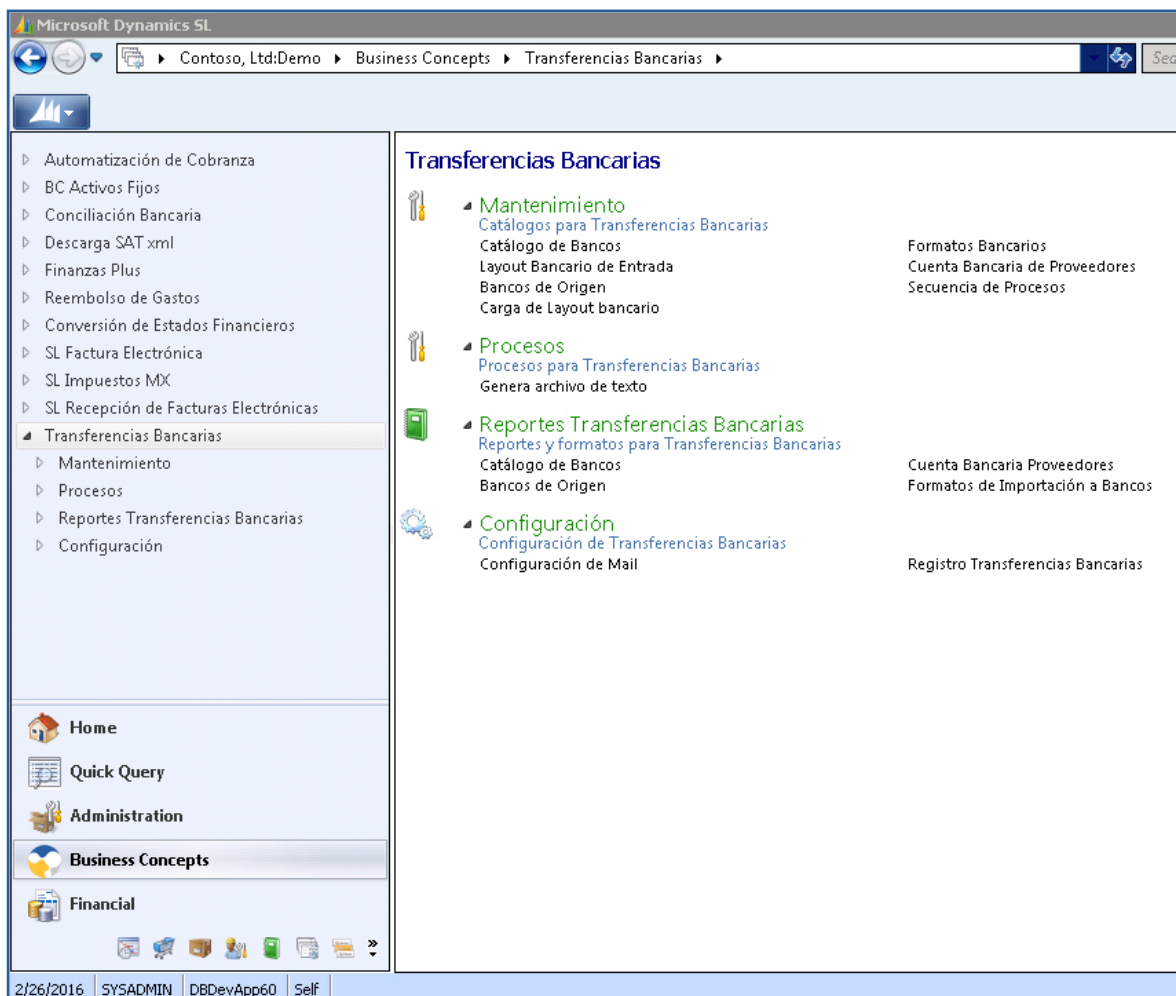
Microsoft Dynamics SL

Contoso, Ltd:Demo ▸ Business Concepts ▸ Transferencias Bancarias ▸

Sea

Automatización de Cobranza
BC Activos Fijos
Conciliación Bancaria
Descarga SAT xml
Finanzas Plus
Reembolso de Gastos
Conversión de Estados Financieros
SL Factura Electrónica
SL Impuestos MX
SL Recepción de Facturas Electrónicas
Transferencias Bancarias
Mantenimiento
Procesos
Reportes Transferencias Bancarias
Configuración

Home
Quick Query
Administration
Business Concepts
Financial

Transferencias Bancarias

Mantenimiento
Catálogos para Transferencias Bancarias
Catálogo de Bancos
Layout Bancario de Entrada
Bancos de Origen
Carga de Layout bancario
Formatos Bancarios
Cuenta Bancaria de Proveedores
Secuencia de Procesos

Procesos
Procesos para Transferencias Bancarias
Genera archivo de texto

Reportes Transferencias Bancarias
Reportes y formatos para Transferencias Bancarias
Catálogo de Bancos
Bancos de Origen
Cuenta Bancaria Proveedores
Formatos de Importación a Bancos

Configuración
Configuración de Transferencias Bancarias
Configuración de Mail
Registro Transferencias Bancarias

2/26/2016 | SYSADMIN | DBDevApp60 | Self